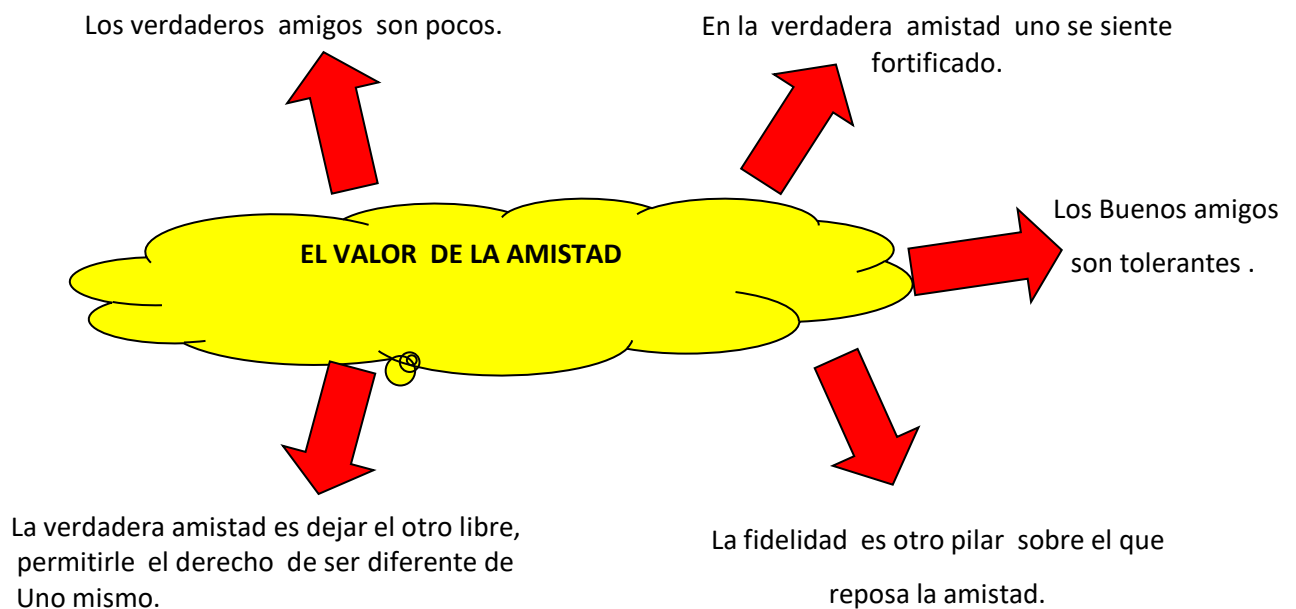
Los verdaderos amigos son pocos.

En la verdadera amistad uno se siente fortificado.

EL VALOR DE LA AMISTAD

Los Buenos amigos son tolerantes .

La verdadera amistad es dejar el otro libre, permitirle el derecho de ser diferente de Uno mismo.

La fidelidad es otro pilar sobre el que reposa la amistad.